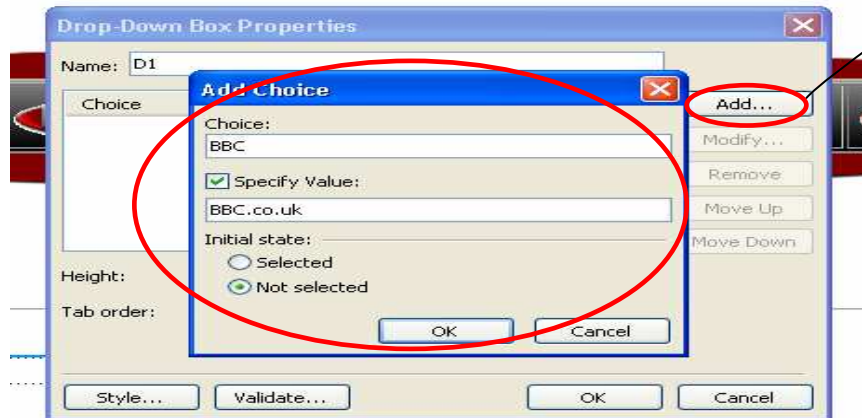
Drop-Down Box Properties

Name: D1

Choice

Add Choice

Choice:

BBC

Specify Value:

BBC.co.uk

Initial state:

Selected

Not selected

OK

Cancel

Add...

Modify...

Remove

Move Up

Move Down

Height:

Tab order:

Style...

Validate...

OK

Cancel